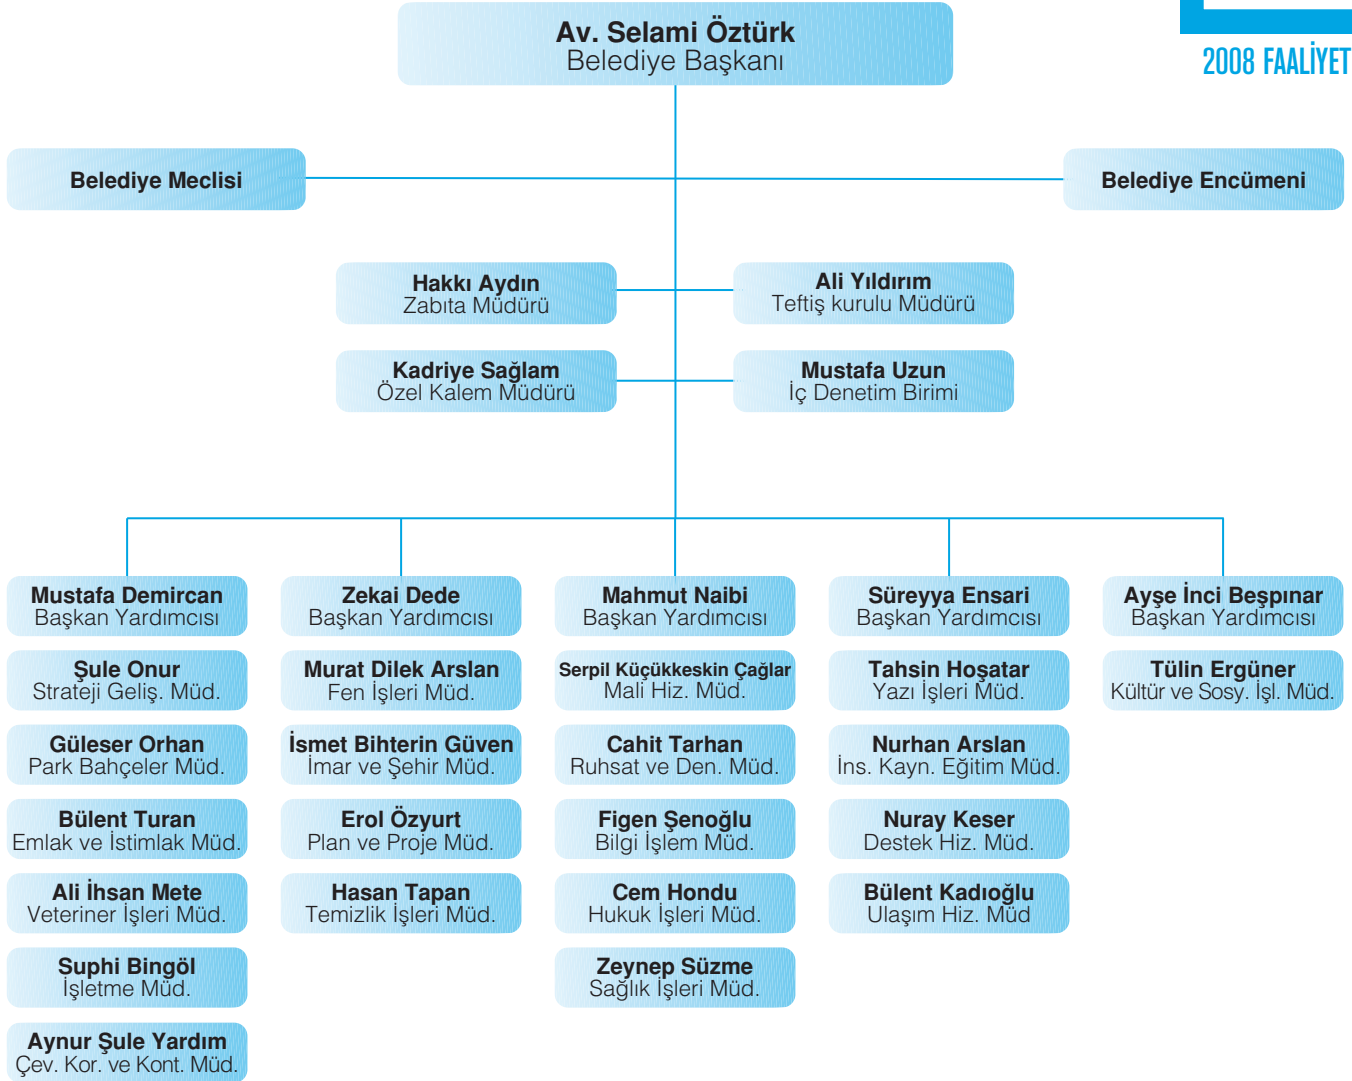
2008 FAALİYET

Av. Selami Öztürk
Belediye Başkanı

Belediye Meclisi

Belediye Encümeni

Hakkı Aydın
Zabıta Müdürü

Ali Yıldırım
Teftiş kurulu Müdürü

Kadriye Sağlam
Özel Kalem Müdürü

Mustafa Uzun
İç Denetim Birimi

Mustafa Demircan
Başkan Yardımcısı

Şule Onur
Strateji Geliş. Müd.

Güleser Orhan
Park Bahçeler Müd.

Bülent Turan
Emlak ve İstimlak Müd.

Ali İhsan Mete
Veteriner İşleri Müd.

Suphi Bingöl
İşletme Müd.

Aynur Şule Yardım
Çev. Kor. ve Kont. Müd.

Zekai Dede
Başkan Yardımcısı

Murat Dilek Arslan
Fen İşleri Müd.

İsmet Bihterin Güven
İmar ve Şehir Müd.

Erol Özyurt
Plan ve Proje Müd.

Hasan Tapan
Temizlik İşleri Müd.

Mahmut Naibi
Başkan Yardımcısı

Serpil Küçükkeskin Çağlar
Mali Hiz. Müd.

Cahit Tarhan
Ruhsat ve Den. Müd.

Figen Şenoğlu
Bilgi İşlem Müd.

Cem Hondu
Hukuk İşleri Müd.

Zeynep Süzme
Sağlık İşleri Müd.

Süreyya Ensari
Başkan Yardımcısı

Tahsin Hoşatar
Yazı İşleri Müd.

Nurhan Arslan
İns. Kayn. Eğitim Müd.

Nuray Keser
Destek Hiz. Müd.

Bülent Kadıoğlu
Ulaşım Hiz. Müd

Ayşe İnci Beşpınar
Başkan Yardımcısı

Tülin Ergüner
Kültür ve Sosy. İşl. Müd.